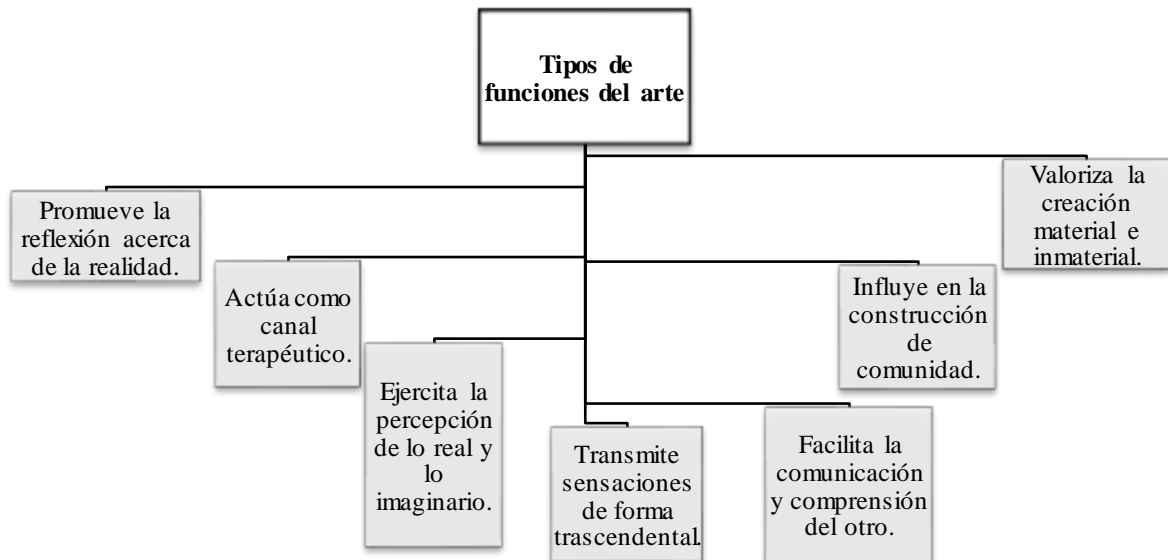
Tipos de funciones del arte

Promueve la reflexión acerca de la realidad.

Actúa como canal terapéutico.

Ejercita la percepción de lo real y lo imaginario.

Transmite sensaciones de forma trascendental.

Facilita la comunicación y comprensión del otro.

Influye en la construcción de comunidad.

Valoriza la creación material e inmaterial.